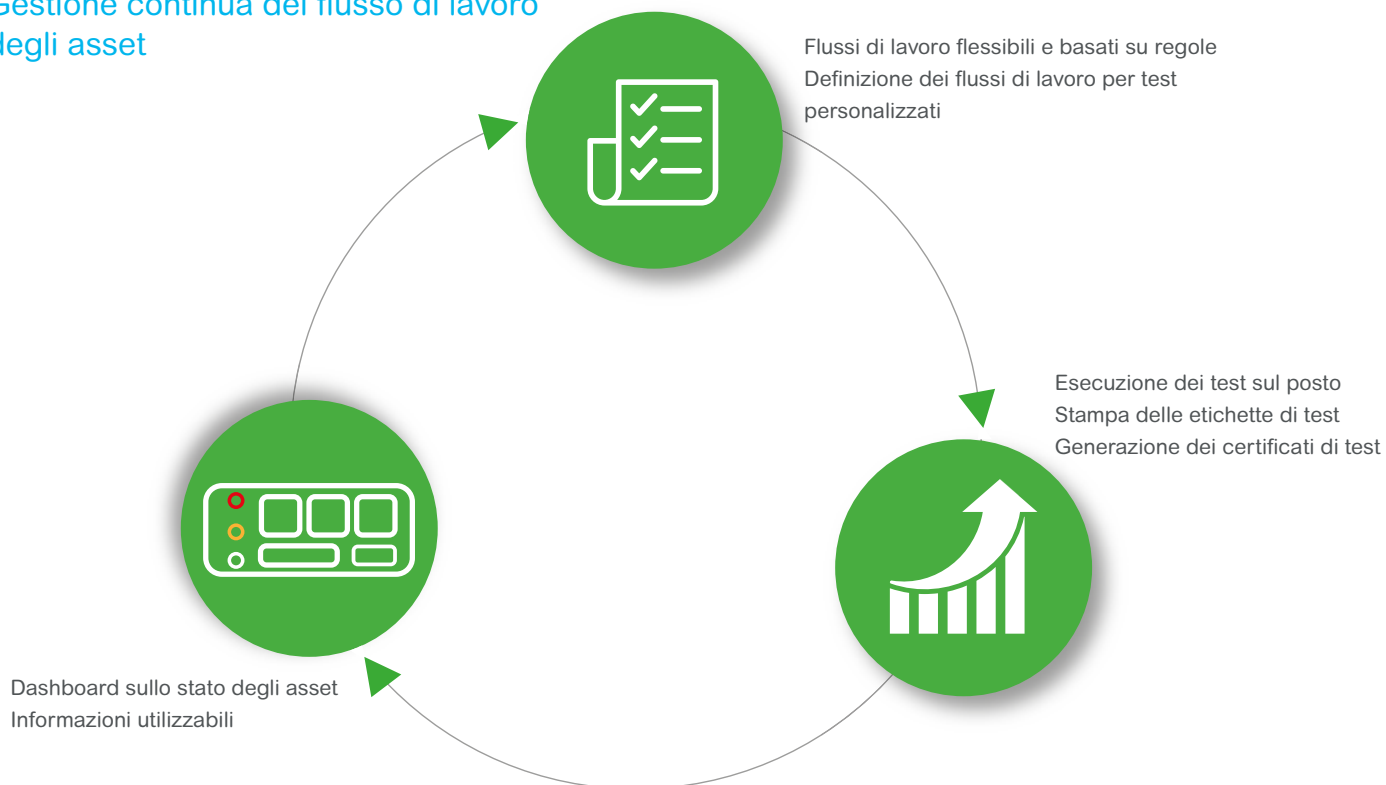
Gestione continua del flusso di lavoro degli asset

Flussi di lavoro flessibili e basati su regole
Definizione dei flussi di lavoro per test personalizzati

Esecuzione dei test sul posto
Stampa delle etichette di test
Generazione dei certificati di test

Dashboard sullo stato degli asset
Informazioni utilizzabili